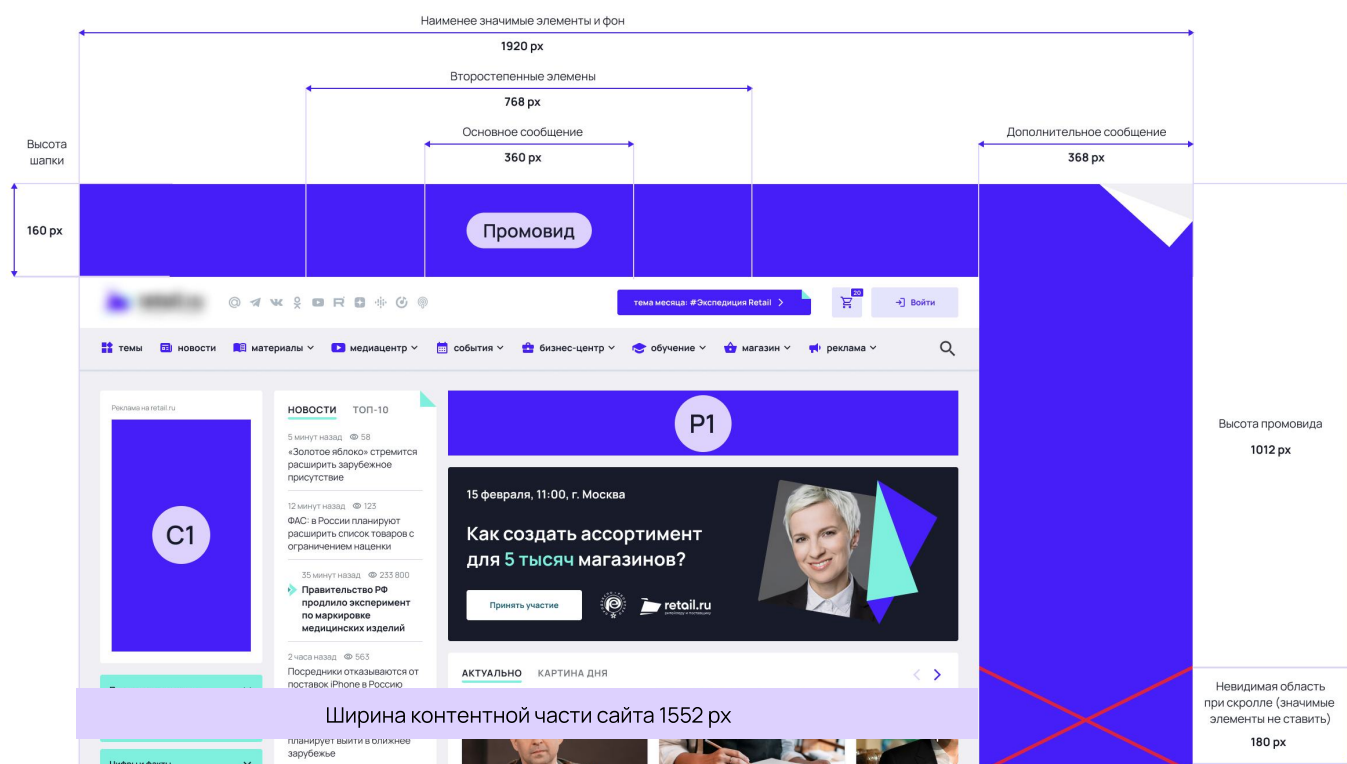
Наименее значимые элементы и фон
1920 px

Второстепенные элеменны
768 px

Основное сообщение
360 px

Высота шапки

Дополнительное сообщение
368 px

160 px

Промовид

тема месяца: #Экспедиция Retail

20

Войти

темы новости материалы медиацентр события бизнес-центр обучение магазин реклама

Реклама на retail.ru

C1

НОВОСТИ ТОП-10

5 минут назад 58
«Золотое яблоко» стремится расширить зарубежное присутствие

12 минут назад 123
ФАС: в России планируют расширить список товаров с ограничением наценки

35 минут назад 233 800
Правительство РФ продлило эксперимент по маркировке медицинских изделий

2 часа назад 563
Посредники отказываются от поставок iPhone в Россию

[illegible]
планирует выйти в ближнее зарубежье

P1

15 февраля, 11:00, г. Москва

Как создать ассортимент для 5 тысяч магазинов?

Принять участие

retail.ru

АКТУАЛЬНО КАРТИНА ДНЯ

Высота промовида
1012 px

Невидимая область при скролле (значимые элементы не ставить)
180 px

Ширина контентной части сайта 1552 px

Цифры и факты